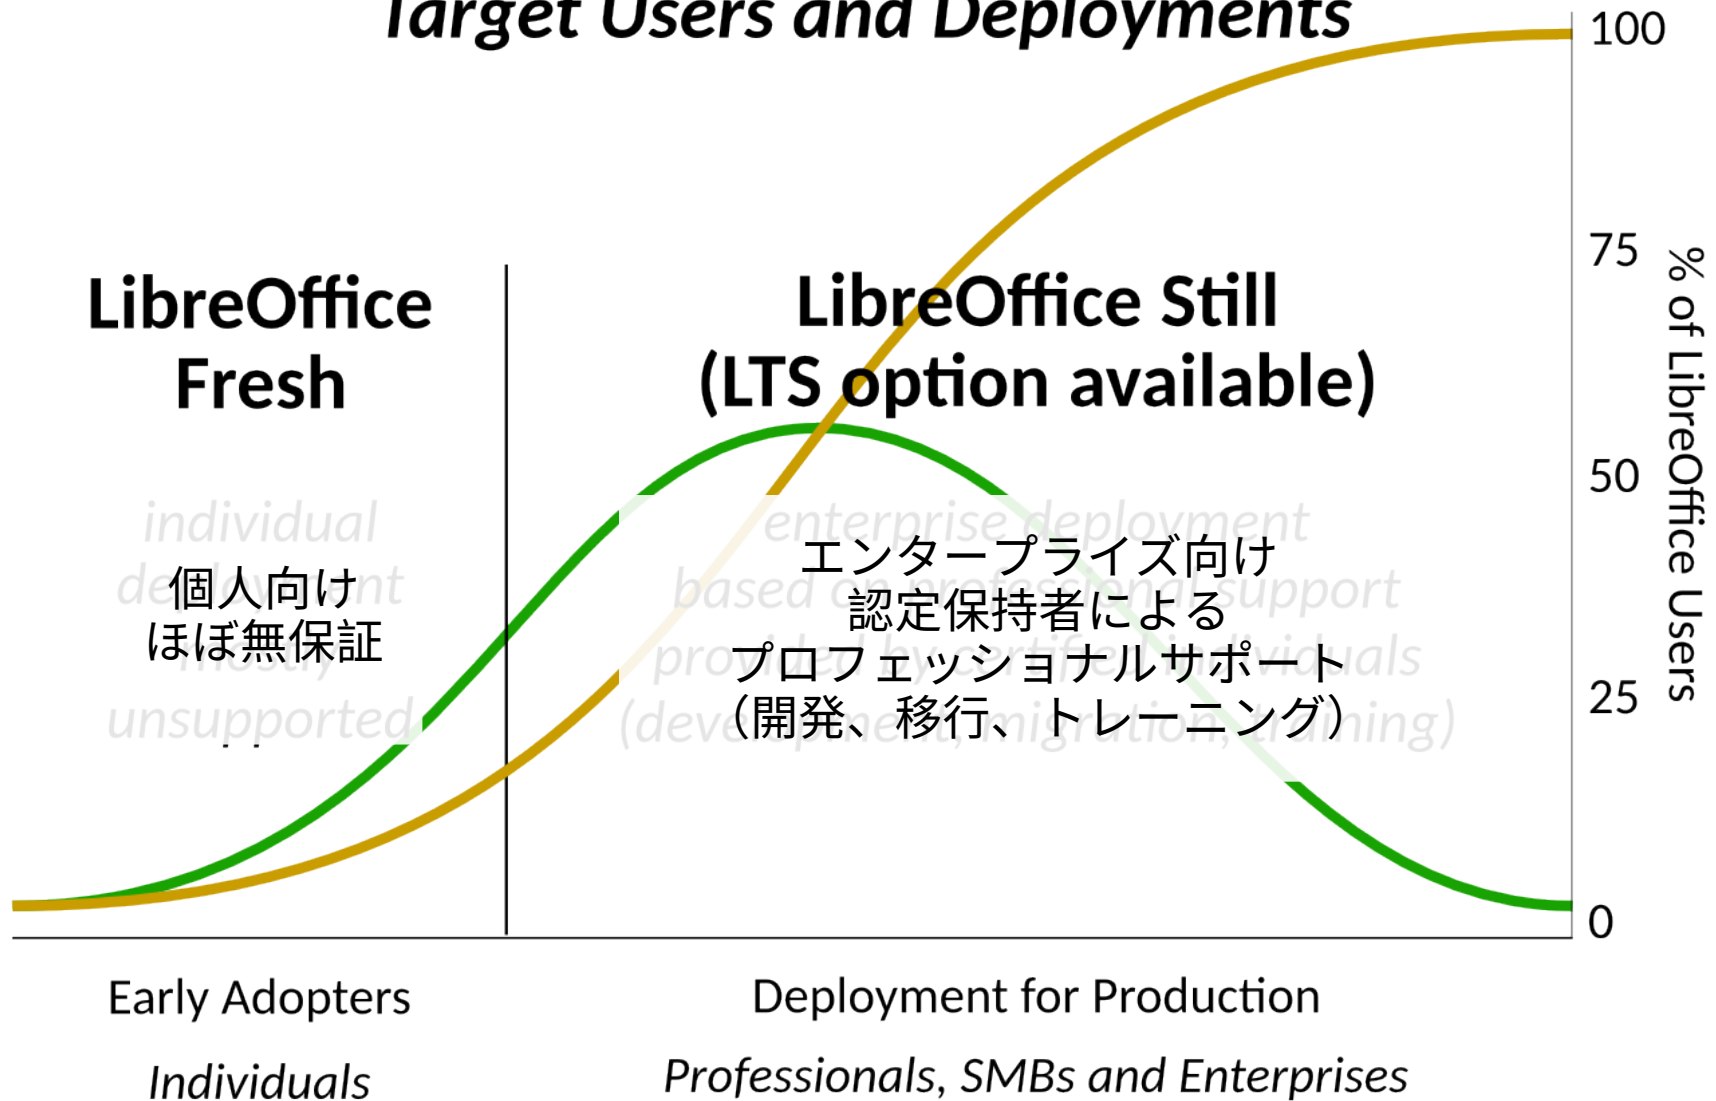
Target Users and Deployments

100

75

50

25

0

% of LibreOffice Users

LibreOffice Fresh

個人向け
ほぼ無保証

LibreOffice Still
(LTS option available)

エンタープライズ向け
認定保持者による
プロフェッショナルサポート
（開発、移行、トレーニング）

Early Adopters

Individuals

Deployment for Production

Professionals, SMBs and Enterprises